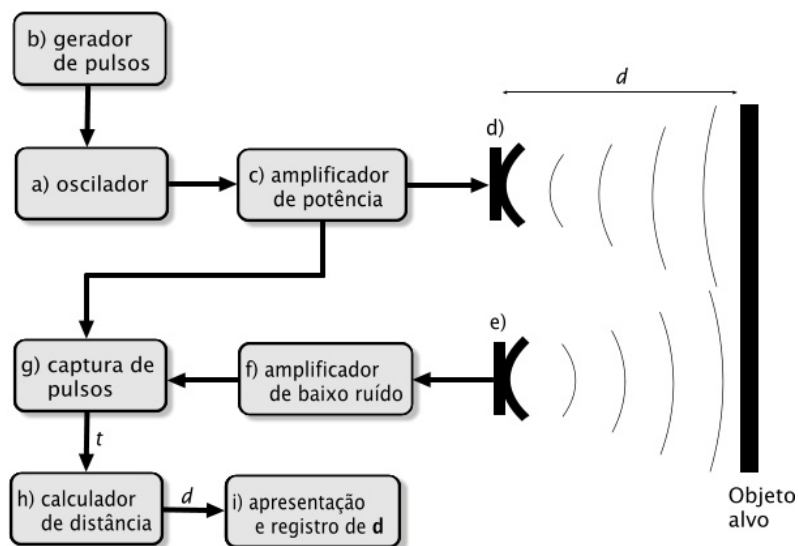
b) gerador de pulsos

a) oscilador

c) amplificador de potência

d)

$d$

e)

g) captura de pulsos

f) amplificador de baixo ruído

$t$

h) calculador de distância

$d$

i) apresentação e registro de **d**

Objeto alvo